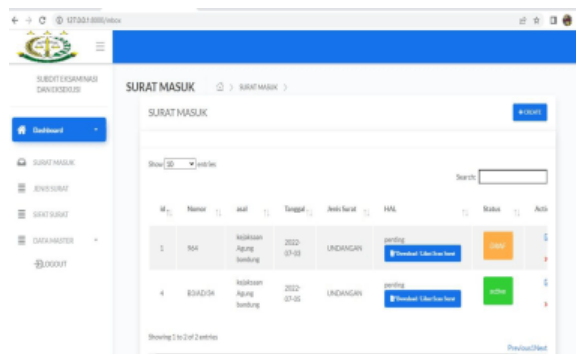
127.0.0.1:8000/inbox

SUBDIT EKSAMINASI DAN EKSEKUSI

Dashboard

SURAT MASUK

JENIS SURAT

SIFAT SURAT

DATA MASTER

LOGOUT

SURAT MASUK

SURAT MASUK

SURAT MASUK

+ CREATE

Show 10 entries

Search:

| id | Nomor | asal | Tanggal | Jenis Surat | HAL | Status | Acti |
|---|---|---|---|---|---|---|---|
| 1 | 964 | kejaksaan Agung bandung | 2022-07-03 | UNDANGAN | pending Download Lihat Surat | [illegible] | |
| 4 | B3/AD/34 | kejaksaan Agung bandung | 2022-07-05 | UNDANGAN | pending Download Lihat Surat | active | |

Showing 1 to 2 of 2 entries

Previous 1 Next